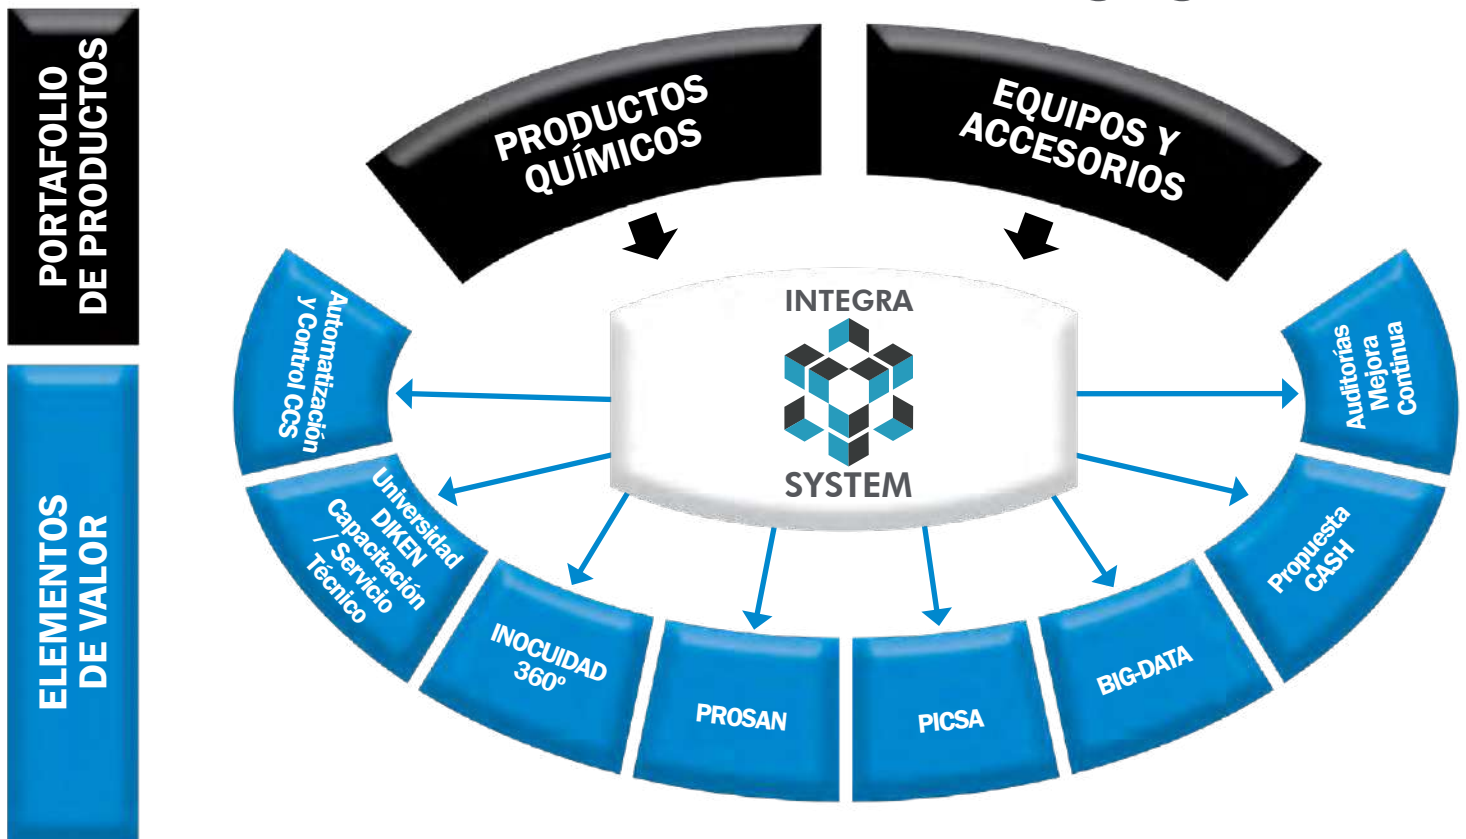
PORTAFOLIO DE PRODUCTOS

ELEMENTOS DE VALOR

PRODUCTOS QUÍMICOS

EQUIPOS Y ACCESORIOS

INTEGRA

SYSTEM

Automatización y Control CCS

Universidad DIKEN Capacitación / Servicio Técnico

INOCUIDAD 360º

PROSAN

PICSA

BIG-DATA

Propuesta CASH

Auditorías Mejora Continua